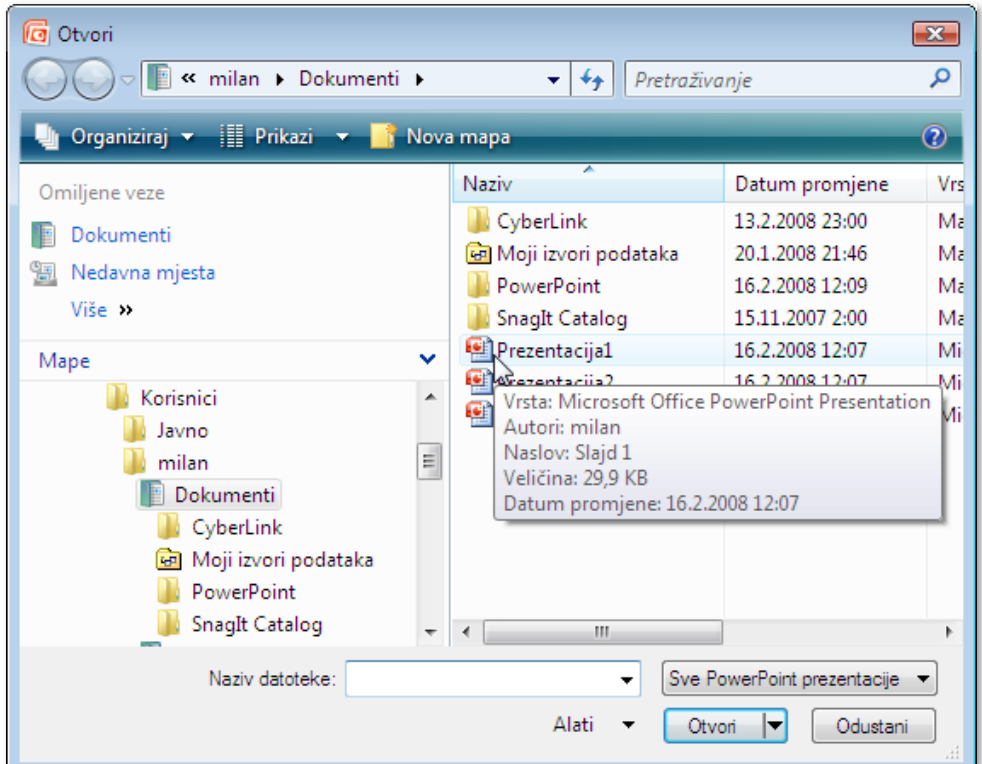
Otvori

« milan ▸ Dokumenti ▸

Pretraživanje

Organiziraj ▾ Prikazi ▾ Nova mapa

Omiljene veze

Dokumenti

Nedavna mjesta

Više »

Mape

Korisnici

Javno

milan

Dokumenti

CyberLink

Moji izvori podataka

PowerPoint

SnagIt Catalog

| Naziv | Datum promjene | Vrs |
|---|---|---|
| CyberLink | 13.2.2008 23:00 | Ma |
| Moji izvori podataka | 20.1.2008 21:46 | Ma |
| PowerPoint | 16.2.2008 12:09 | Ma |
| SnagIt Catalog | 15.11.2007 2:00 | Ma |
| Prezentacija1 | 16.2.2008 12:07 | Mi |
| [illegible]rezentacija2 | 16.2.2008 12:07 | Mi |
| | | Mi |

Vrsta: Microsoft Office PowerPoint Presentation
Autori: milan
Naslov: Slajd 1
Veličina: 29,9 KB
Datum promjene: 16.2.2008 12:07

Naziv datoteke:

Sve PowerPoint prezentacije

Alati

Otvori

Odustani